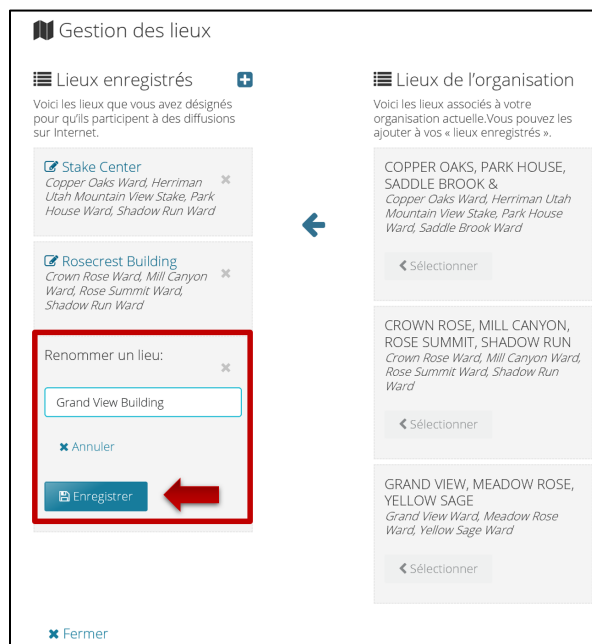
Gestion des lieux

Lieux enregistrés

Voici les lieux que vous avez désignés pour qu'ils participent à des diffusions sur Internet.

Stake Center
Copper Oaks Ward, Herriman Utah Mountain View Stake, Park House Ward, Shadow Run Ward

Rosecrest Building
Crown Rose Ward, Mill Canyon Ward, Rose Summit Ward, Shadow Run Ward

Renommer un lieu:

Grand View Building

Annuler

Enregistrer

Lieux de l'organisation

Voici les lieux associés à votre organisation actuelle.Vous pouvez les ajouter à vos « lieux enregistrés ».

COPPER OAKS, PARK HOUSE, SADDLE BROOK &
Copper Oaks Ward, Herriman Utah Mountain View Stake, Park House Ward, Saddle Brook Ward

Sélectionner

CROWN ROSE, MILL CANYON, ROSE SUMMIT, SHADOW RUN
Crown Rose Ward, Mill Canyon Ward, Rose Summit Ward, Shadow Run Ward

Sélectionner

GRAND VIEW, MEADOW ROSE, YELLOW SAGE
Grand View Ward, Meadow Rose Ward, Yellow Sage Ward

Sélectionner

Fermer